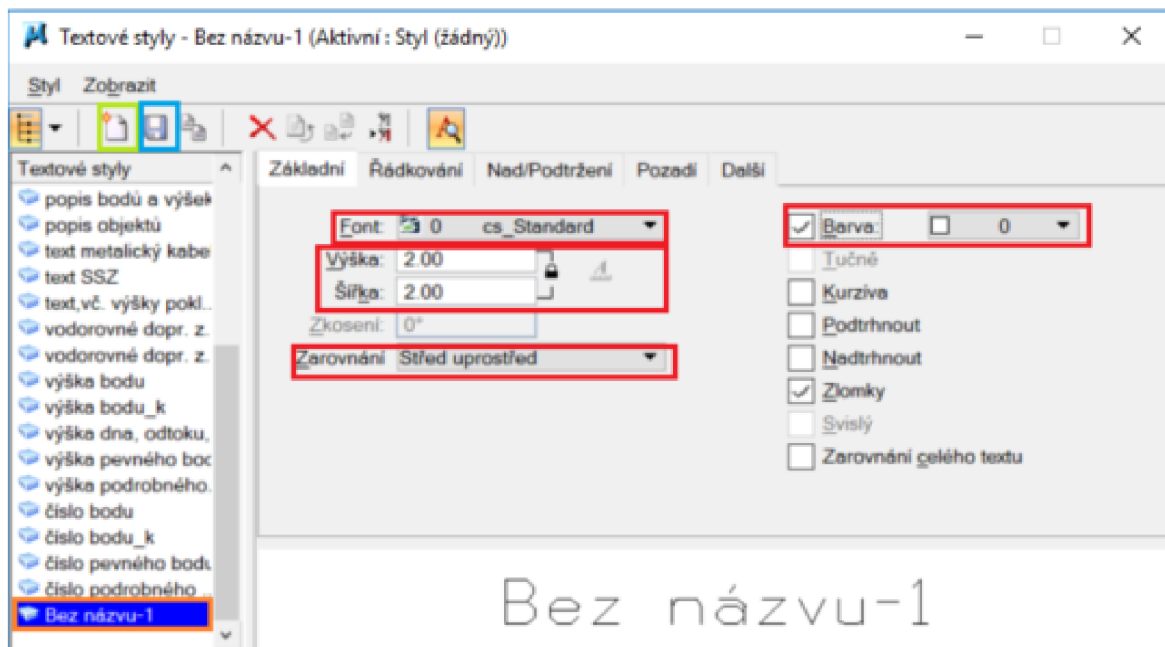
Textové styly - Bez názvu-1 (Aktivní : Styl (žádný))

Styl Zobrazit

Textové styly
popis bodů a výšek
popis objektů
text metalický kabe
text SSZ
text,vč. výšky pokl..
vodorovné dopr. z.
vodorovné dopr. z.
výška bodu
výška bodu_k
výška dna, odtoku,
výška pevného bod
výška podrobného.
číslo bodu
číslo bodu_k
číslo pevného bodu
číslo podrobného
Bez názvu-1

Základní Řádkování Nad/Podtržení Pozadí Další

Font: 0 cs_Standard
Výška: 2.00
Šířka: 2.00
Zkosení: 0°
Zarovnání Střed uprostřed

Barva: 0
Tučné
Kurzíva
Podtrhnout
Nadtrhnout
Zlomky
Svislý
Zarovnání celého textu

Bez názvu-1